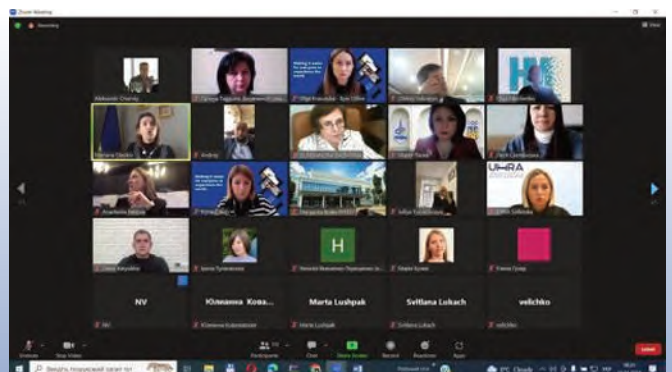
Zoom Meeting

Recording

View

Oleksandr Chernoy

Ольга Тищенко Документ Центр

Olga Krasovska - Kyiv Office

Hlib Vyshlinsky

Tetiana Oleshko

Andrey

Anastasia Savchenko

UMRA

NV

Юліанна Кова...

Marta Lushpak

Svitlana Lokach

velichko

NV

Юліанна Ковалевська

Marta Lushpak

Svitlana Lokach

velichko

Unmute

Stop Video

Participants

Chat

Share Screen

Record

Reactions

Apps

Leave

Введіть пошуковий запит тут